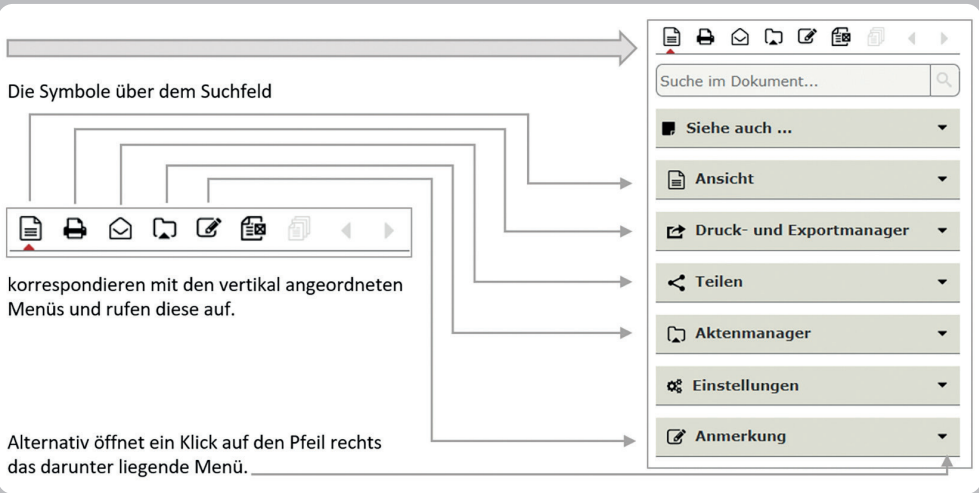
Die Symbole über dem Suchfeld

korrespondieren mit den vertikal angeordneten Menüs und rufen diese auf.

Alternativ öffnet ein Klick auf den Pfeil rechts das darunter liegende Menü.

Suche im Dokument...

Siehe auch ...

Ansicht

Druck- und Exportmanager

Teilen

Aktenmanager

Einstellungen

Anmerkung